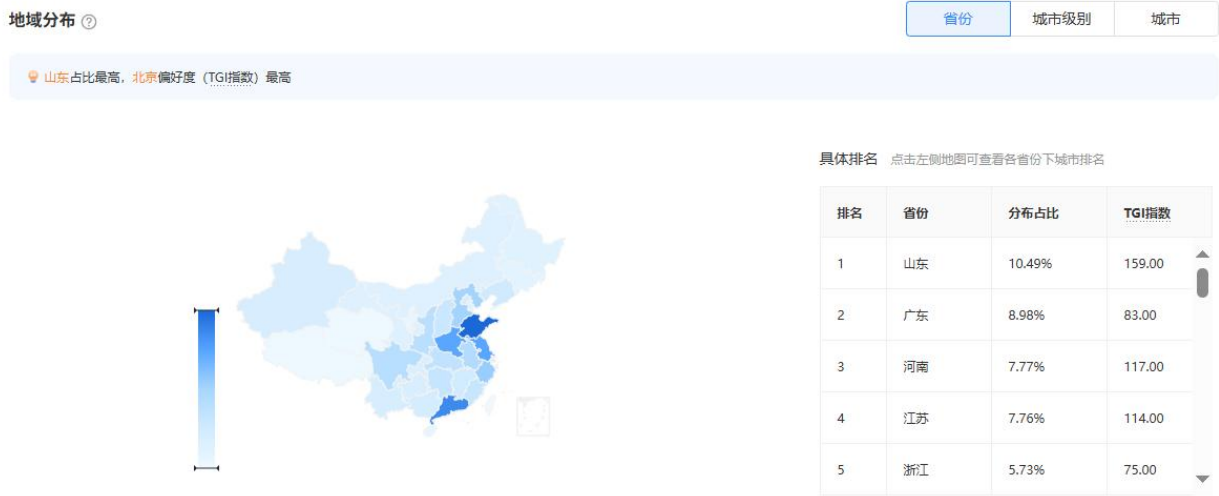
地域分布 ?

省份 城市级别 城市

山东占比最高，北京偏好度（TGI指数）最高

具体排名 点击左侧地图可查看各省份下城市排名

| 排名 | 省份 | 分布占比 | TGI指数 |
|---|---|---|---|
| 1 | 山东 | 10.49% | 159.00 |
| 2 | 广东 | 8.98% | 83.00 |
| 3 | 河南 | 7.77% | 117.00 |
| 4 | 江苏 | 7.76% | 114.00 |
| 5 | 浙江 | 5.73% | 75.00 |